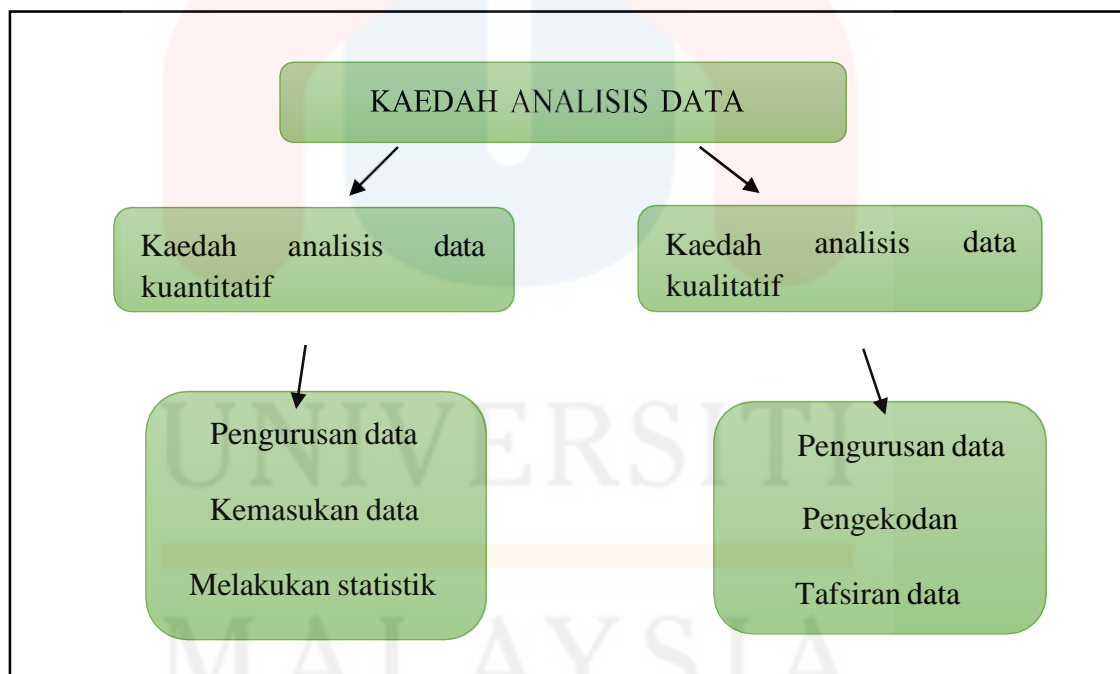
KAEDAH ANALISIS DATA

Kaedah analisis data kuantitatif

Kaedah analisis data kualitatif

Pengurusan data

Kemasukan data

Melakukan statistik

Pengurusan data

Pengekodan

Tafsiran data

UNIVERSITI

MALAYSIA